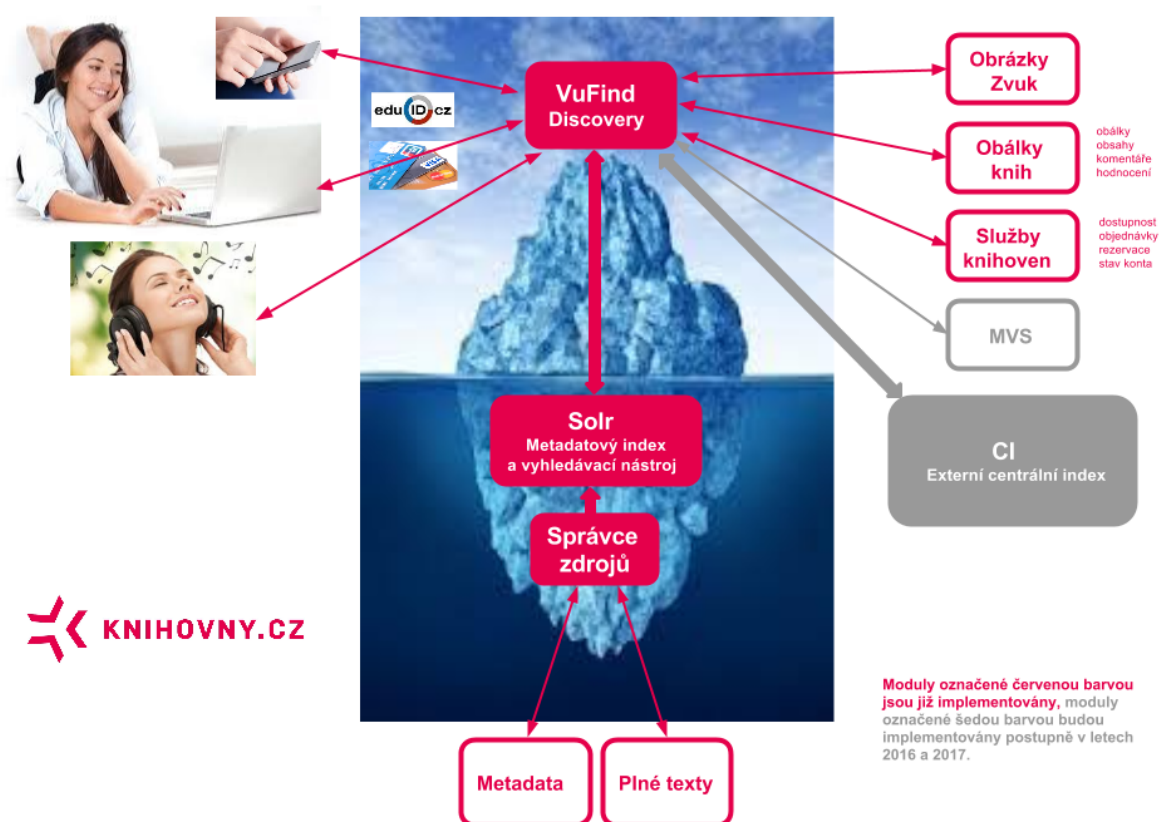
edu ID cz

VuFind
Discovery

Obrázky
Zvuk

Obálky
knih

obálky
obsahy
komentáře
hodnocení

Služby
knihoven

dostupnost
objednávky
rezervace
stav konta

MVS

CI
Externí centrální index

Solr
Metadatový index
a vyhledávací nástroj

Správce
zdrojů

KNIHOVNY.CZ

Moduly označené červenou barvou jsou již implementovány, moduly označené šedou barvou budou implementovány postupně v letech 2016 a 2017.

Metadata

Plné texty